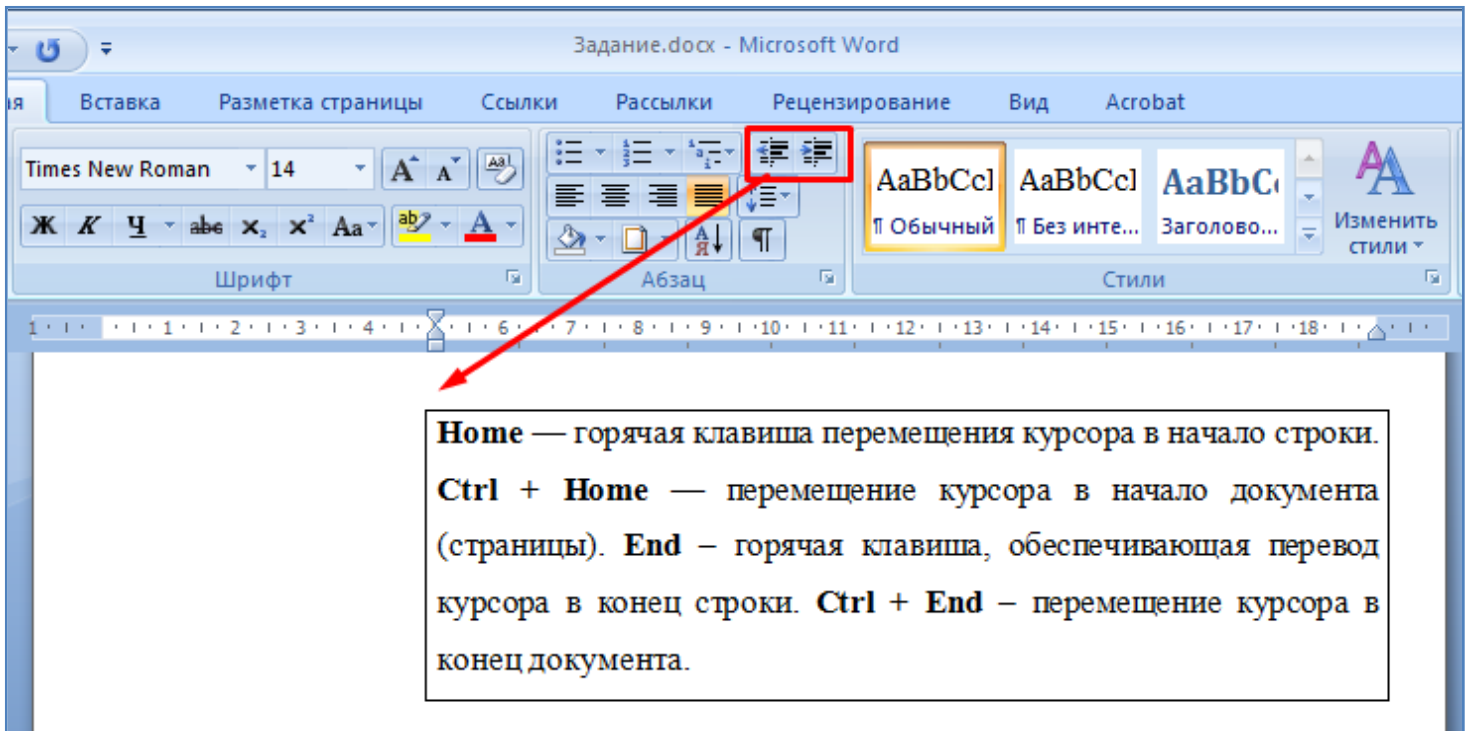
Задание.docx - Microsoft Word

ая Вставка Разметка страницы Ссылки Рассылки Рецензирование Вид Acrobat

Times New Roman 14

Ж К Ч abe $x_2$ $x^2$ Aa

Шрифт

Абзац

AaBbCcI ¶ Обычный
AaBbCcI ¶ Без инте...
AaBbC Заголово...

Изменить стили

Стили

1 2 3 4 5 6 7 8 9 10 11 12 13 14 15 16 17 18

**Home** — горячая клавиша перемещения курсора в начало строки. **Ctrl + Home** — перемещение курсора в начало документа (страницы). **End** – горячая клавиша, обеспечивающая перевод курсора в конец строки. **Ctrl + End** – перемещение курсора в конец документа.